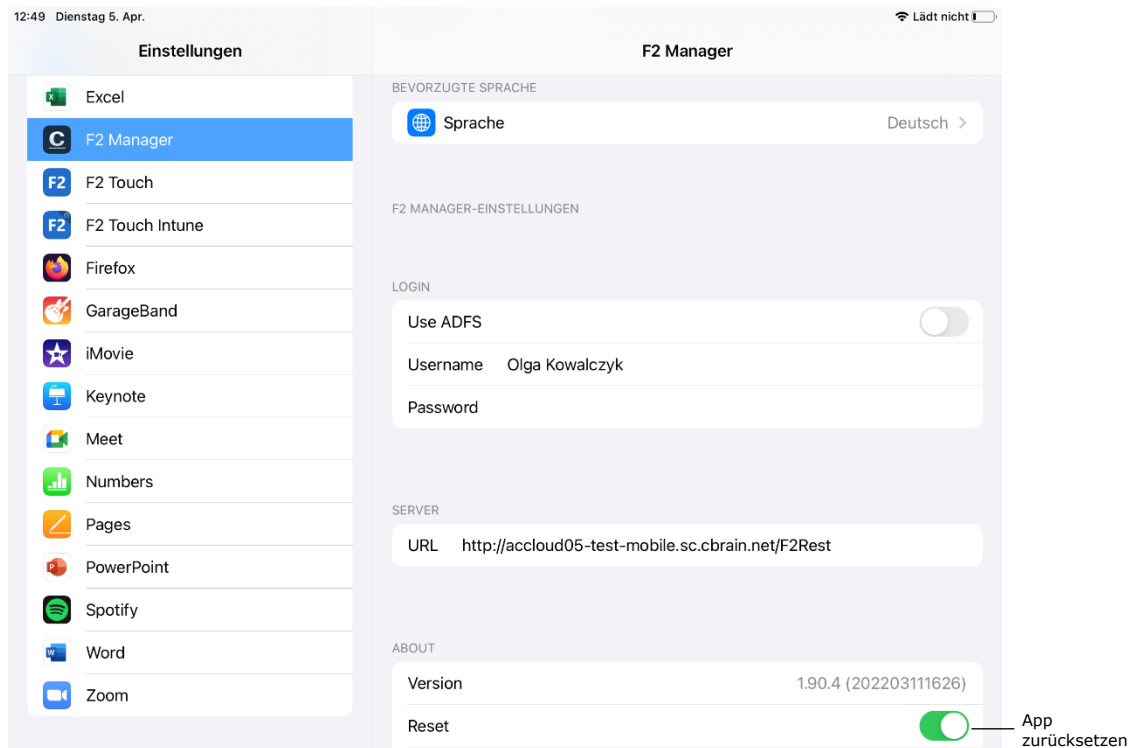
12:49 Dienstag 5. Apr.

Lädt nicht

Einstellungen

Excel
F2 Manager
F2 Touch
F2 Touch Intune
Firefox
GarageBand
iMovie
Keynote
Meet
Numbers
Pages
PowerPoint
Spotify
Word
Zoom

F2 Manager

BEVORZUGTE SPRACHE

Sprache Deutsch

F2 MANAGER-EINSTELLUNGEN

LOGIN

Use ADFS

Username Olga Kowalczyk

Password

SERVER

URL http://accloud05-test-mobile.sc.cbrain.net/F2Rest

ABOUT

Version 1.90.4 (202203111626)

Reset

App zurücksetzen